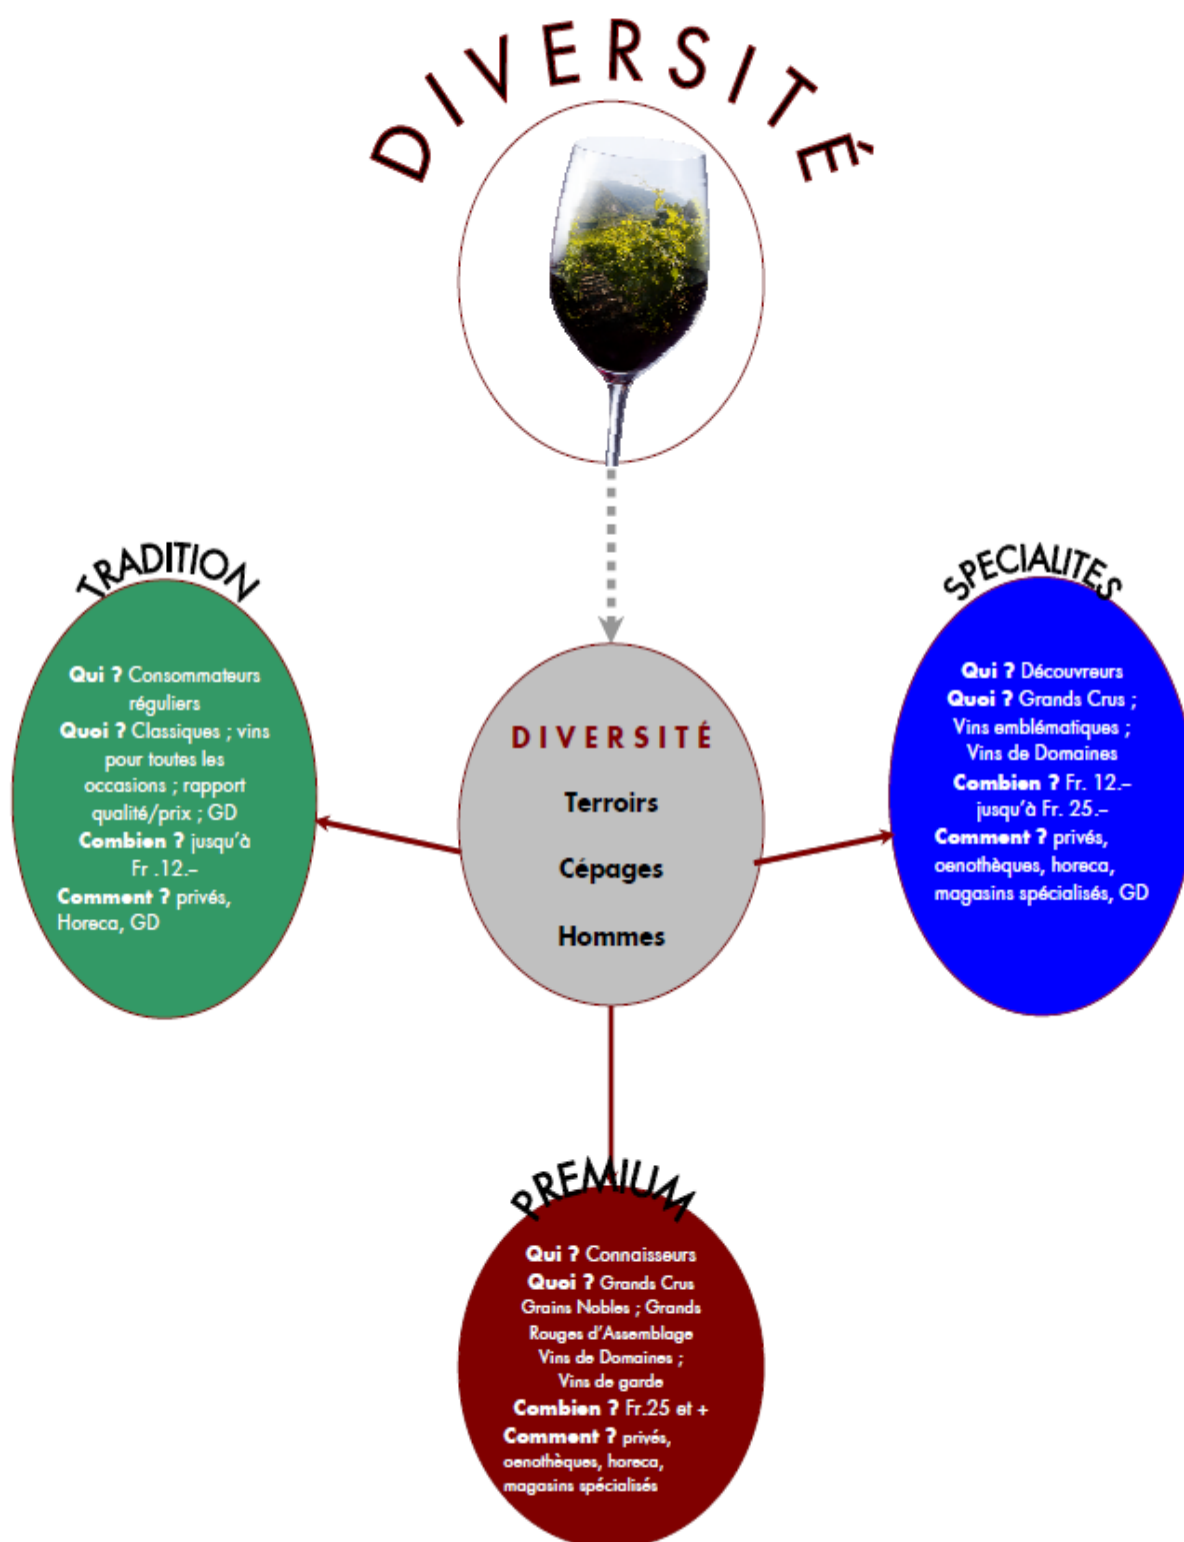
DIVERSITÉ

TRADITION

Qui ? Consommateurs réguliers
Quoi ? Classiques ; vins pour toutes les occasions ; rapport qualité/prix ; GD
Combien ? jusqu'à Fr .12.–
Comment ? privés, Horeca, GD

DIVERSITÉ

Terroirs

Cépages

Hommes

SPECIALITES

Qui ? Découvreurs
Quoi ? Grands Crus ; Vins emblématiques ; Vins de Domaines
Combien ? Fr. 12.– jusqu'à Fr. 25.–
Comment ? privés, oenothèques, horeca, magasins spécialisés, GD

PREMIUM

Qui ? Connaisseurs
Quoi ? Grands Crus Grains Nobles ; Grands Rouges d'Assemblage Vins de Domaines ; Vins de garde
Combien ? Fr.25 et +
Comment ? privés, oenothèques, horeca, magasins spécialisés